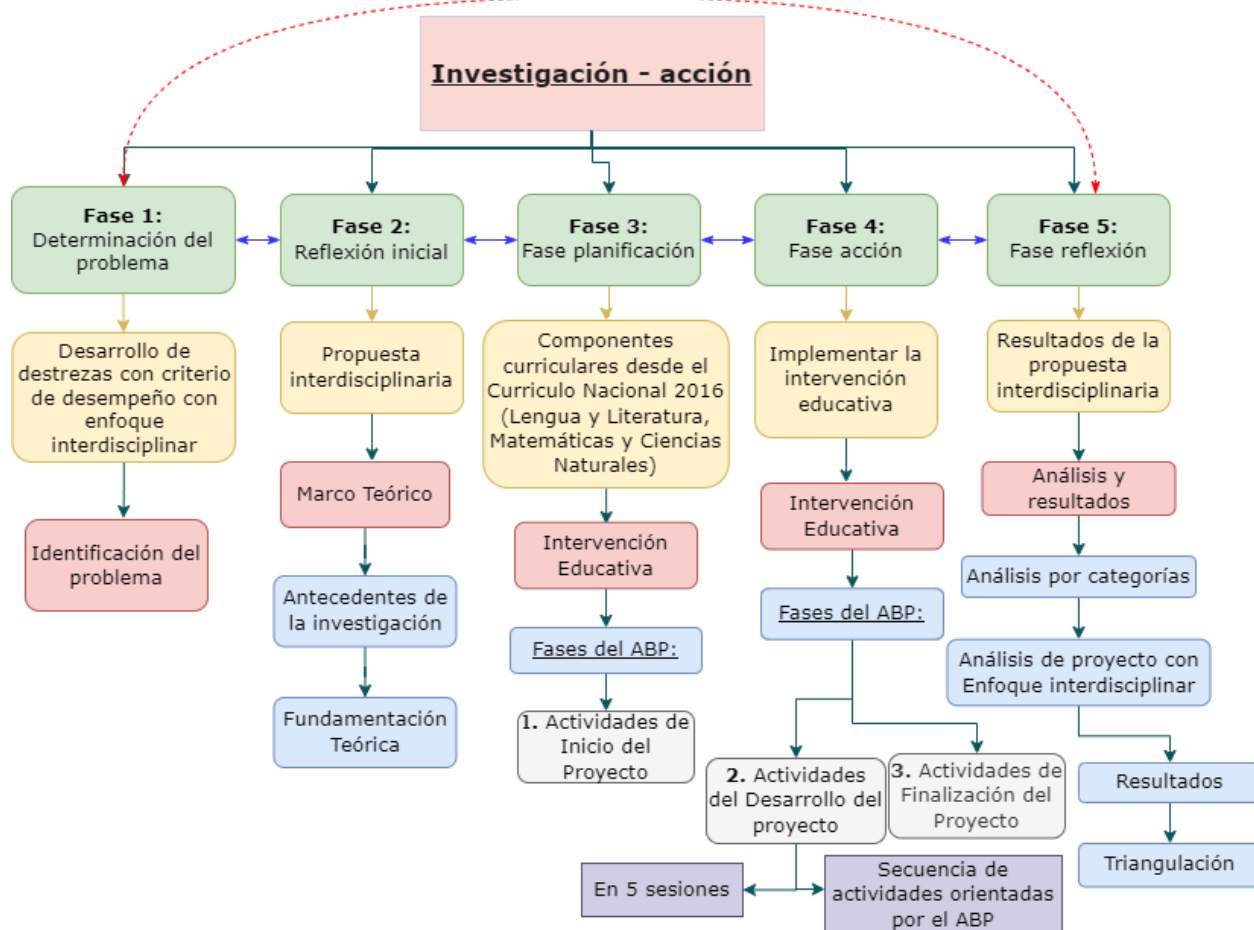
Investigación - acción

Fase 1: Determinación del problema

Desarrollo de destrezas con criterio de desempeño con enfoque interdisciplinar

Identificación del problema

Fase 2: Reflexión inicial

Propuesta interdisciplinaria

Marco Teórico

Antecedentes de la investigación

Fundamentación Teórica

Fase 3: Fase planificación

Componentes curriculares desde el Curriculo Nacional 2016 (Lengua y Literatura, Matemáticas y Ciencias Naturales)

Intervención Educativa

Fases del ABP:

1. Actividades de Inicio del Proyecto

Fase 4: Fase acción

Implementar la intervención educativa

Intervención Educativa

Fases del ABP:

2. Actividades del Desarrollo del proyecto

3. Actividades de Finalización del Proyecto

En 5 sesiones

Secuencia de actividades orientadas por el ABP

Fase 5: Fase reflexión

Resultados de la propuesta interdisciplinaria

Análisis y resultados

Análisis por categorías

Análisis de proyecto con Enfoque interdisciplinar

Resultados

Triangulación